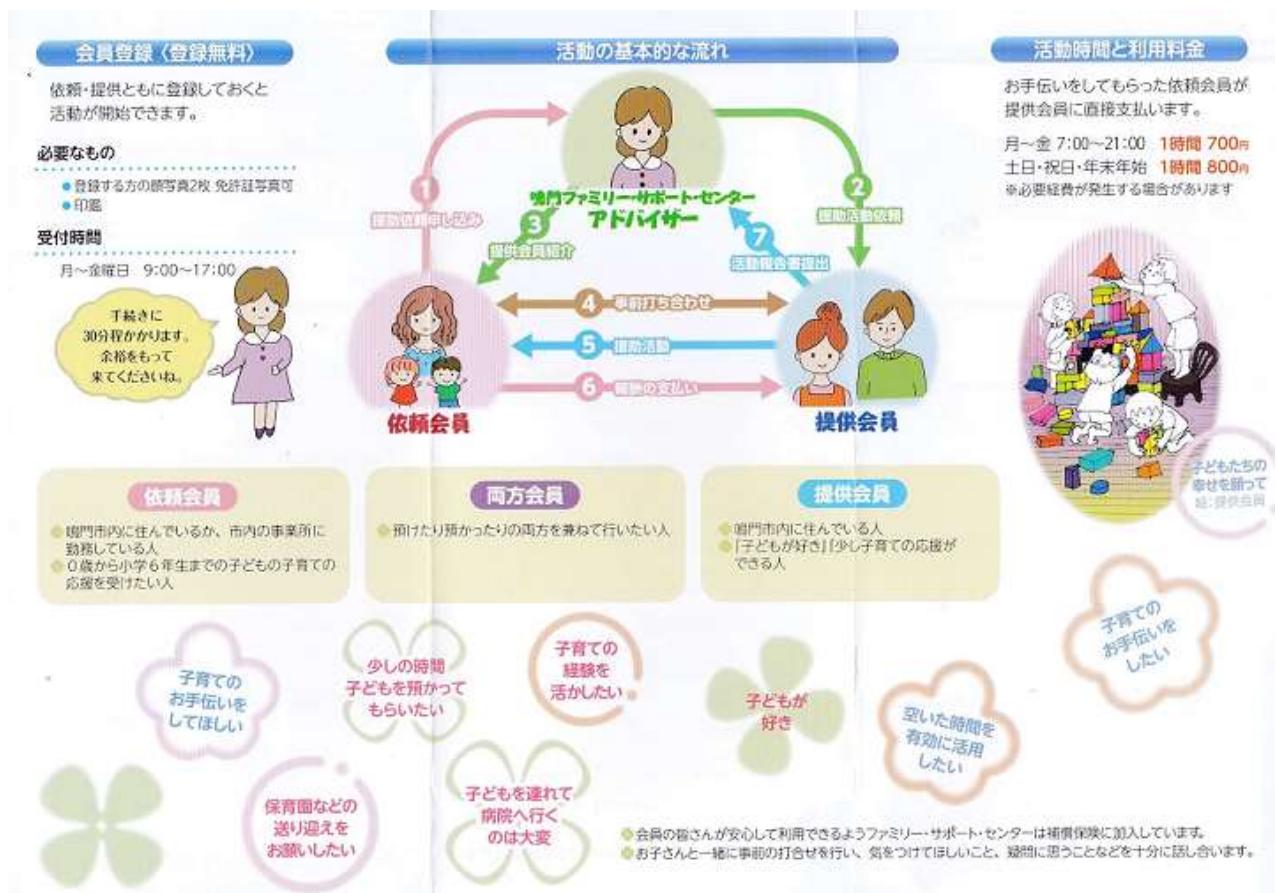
会員登録〈登録無料〉

依頼・提供ともに登録しておくと活動が開始できます。

必要なもの

●登録する方の顔写真2枚 免許証写真可
●印鑑

受付時間

月～金曜日 9:00～17:00

手続きに30分程かかります。余裕をもって来てくださいね。

活動の基本的な流れ

鳴門ファミリー・サポート・センター アドバイザー

1 援助依頼申し込み
2 援助活動依頼
3 提供会員紹介
4 事前打ち合わせ
5 援助活動
6 報酬の支払い
7 活動報告書提出

依頼会員

提供会員

活動時間と利用料金

お手伝いをしてもらった依頼会員が提供会員に直接支払います。

月～金 7:00～21:00 1時間 700円
土日・祝日・年末年始 1時間 800円
※必要経費が発生する場合があります

子どもたちの幸せを願って 絵:提供会員

依頼会員
●鳴門市内に住んでいるか、市内の事業所に勤務している人
●0歳から小学6年生までの子どもの子育ての応援を受けたい人

両方会員
●預けたり預かったりの両方を兼ねて行いたい人

提供会員
●鳴門市内に住んでいる人
●「子どもが好き」「少し子育ての応援ができる人

子育てのお手伝いをしたい

子育てのお手伝いをしてほしい

少しの時間子どもを預かってもらいたい

子育ての経験を活かしたい

子どもが好き

空いた時間を有効に活用したい

保育園などの送り迎えをお願いしたい

子どもを連れて病院へ行くのは大変

●会員の皆さんが安心して利用できるようファミリー・サポート・センターは補償保険に加入しています。
●お子さんと一緒に事前の打合せを行い、気をつけてほしいこと、疑問に思うことなどを十分に話し合います。